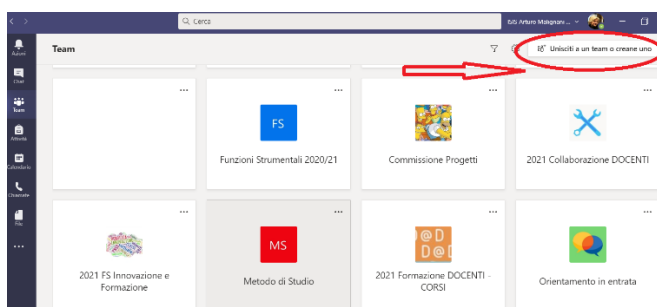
Cerca

IbIS Arturo Malignani ...

Attività

Chat

Team

Attività

Calendario

Chiamate

File

Team

Unisciti a un team o creane uno

FS

Funzioni Strumentali 2020/21

Commissione Progetti

2021 Collaborazione DOCENTI

2021 FS Innovazione e Formazione

MS

Metodo di Studio

@D @D

2021 Formazione DOCENTI - CORSI

Orientamento in entrata